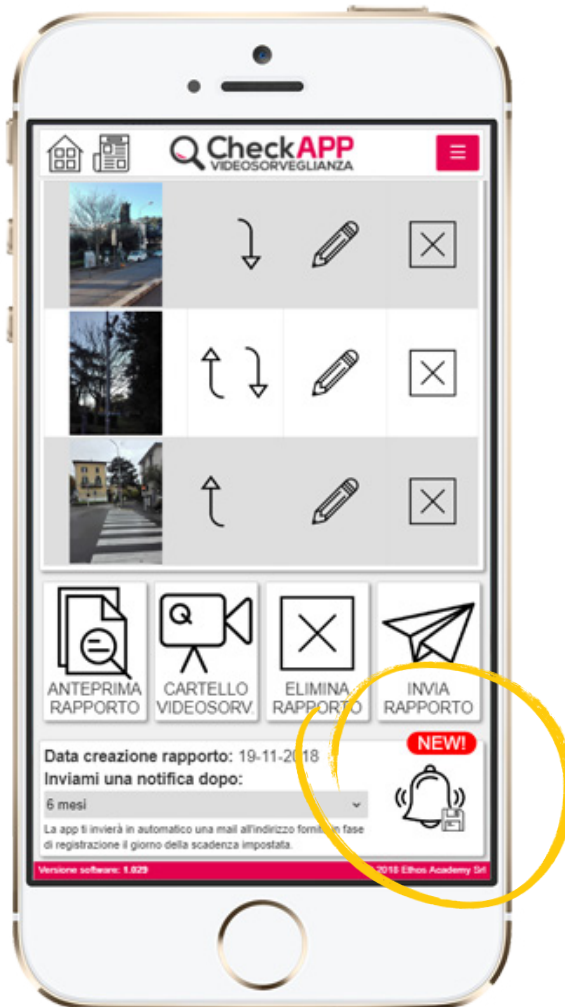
CheckAPP
VIDEOSORVEGLIANZA

ANTEPRIMA RAPPORTO

CARTELLO VIDEOSORV.

ELIMINA RAPPORTO

INVIA RAPPORTO

NEW!

Data creazione rapporto: 19-11-2018

Inviami una notifica dopo:

6 mesi

La app ti invierà in automatico una mail all'indirizzo fornito in fase di registrazione il giorno della scadenza impostata.

Versione software: 1.029

2018 Ethos Academy Srl